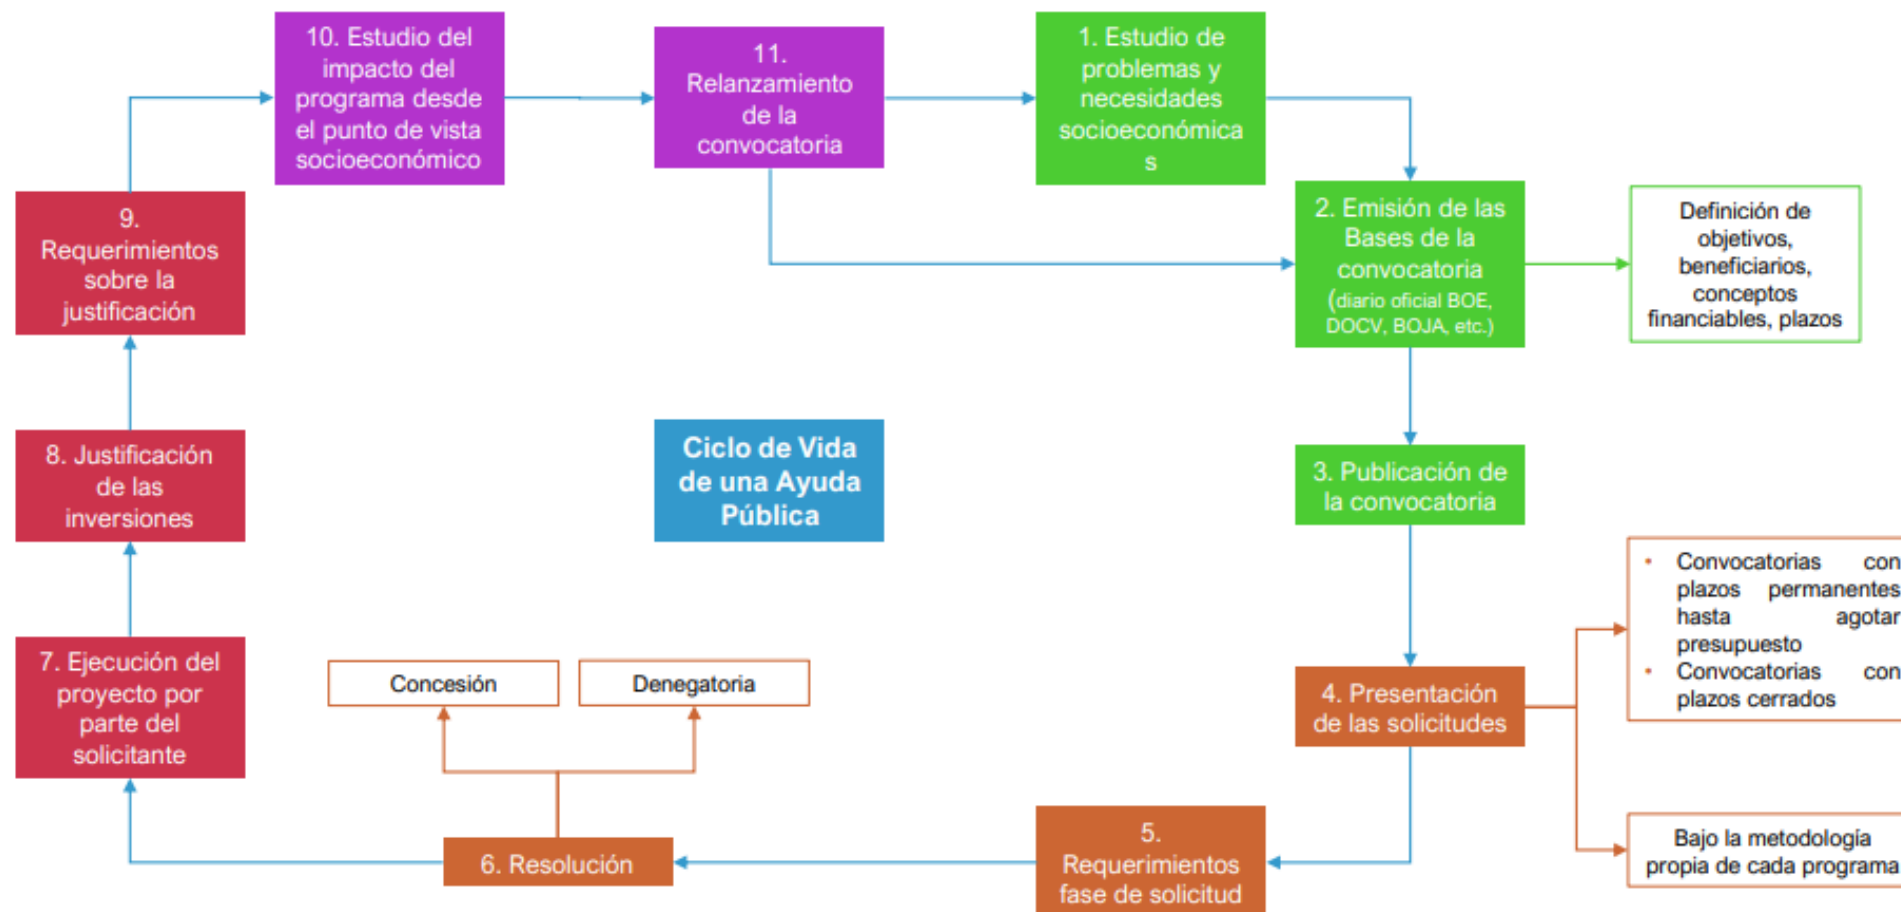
10. Estudio del impacto del programa desde el punto de vista socioeconómico

11. Relanzamiento de la convocatoria

1. Estudio de problemas y necesidades socioeconómica s

9. Requerimientos sobre la justificación

2. Emisión de las Bases de la convocatoria (diario oficial BOE, DOCV, BOJA, etc.)

Definición de objetivos, beneficiarios, conceptos financiables, plazos

Ciclo de Vida de una Ayuda Pública

8. Justificación de las inversiones

3. Publicación de la convocatoria

- Convocatorias con plazos permanentes hasta agotar presupuesto
- Convocatorias con plazos cerrados

7. Ejecución del proyecto por parte del solicitante

Concesión

Denegatoria

4. Presentación de las solicitudes

Bajo la metodología propia de cada programa

6. Resolución

5. Requerimientos fase de solicitud